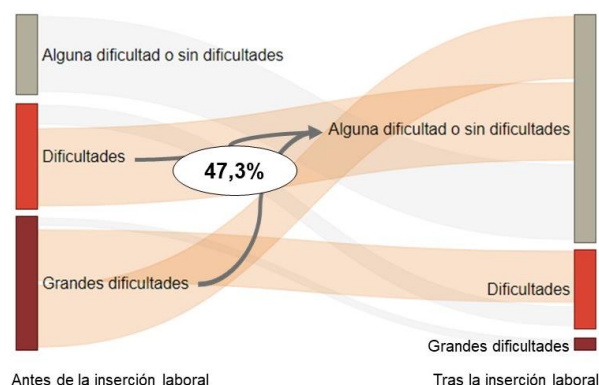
Alguna dificultad o sin dificultades

Dificultades

47,3%

Alguna dificultad o sin dificultades

Grandes dificultades

Dificultades

Grandes dificultades

Antes de la inserción laboral

Tras la inserción laboral